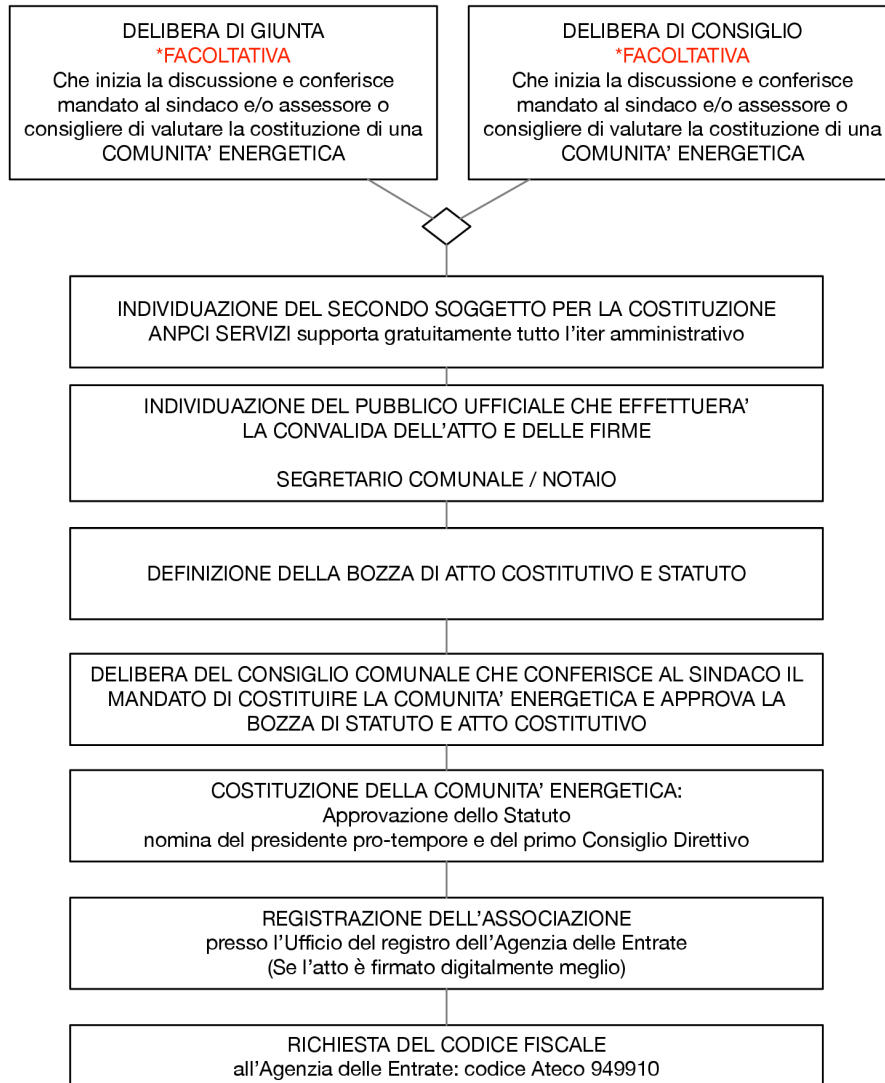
DELIBERA DI GIUNTA
*FACOLTATIVA
Che inizia la discussione e conferisce mandato al sindaco e/o assessore o consigliere di valutare la costituzione di una COMUNITA' ENERGETICA

DELIBERA DI CONSIGLIO
*FACOLTATIVA
Che inizia la discussione e conferisce mandato al sindaco e/o assessore o consigliere di valutare la costituzione di una COMUNITA' ENERGETICA

INDIVIDUAZIONE DEL SECONDO SOGGETTO PER LA COSTITUZIONE
ANPCI SERVIZI supporta gratuitamente tutto l'iter amministrativo

INDIVIDUAZIONE DEL PUBBLICO UFFICIALE CHE EFFETTUERA' LA CONVALIDA DELL'ATTO E DELLE FIRME

SEGRETARIO COMUNALE / NOTAIO

DEFINIZIONE DELLA BOZZA DI ATTO COSTITUTIVO E STATUTO

DELIBERA DEL CONSIGLIO COMUNALE CHE CONFERISCE AL SINDACO IL MANDATO DI COSTITUIRE LA COMUNITA' ENERGETICA E APPROVA LA BOZZA DI STATUTO E ATTO COSTITUTIVO

COSTITUZIONE DELLA COMUNITA' ENERGETICA:
Approvazione dello Statuto
nomina del presidente pro-tempore e del primo Consiglio Direttivo

REGISTRAZIONE DELL'ASSOCIAZIONE
presso l'Ufficio del registro dell'Agenzia delle Entrate
(Se l'atto è firmato digitalmente meglio)

RICHIESTA DEL CODICE FISCALE
all'Agenzia delle Entrate: codice Ateco 949910